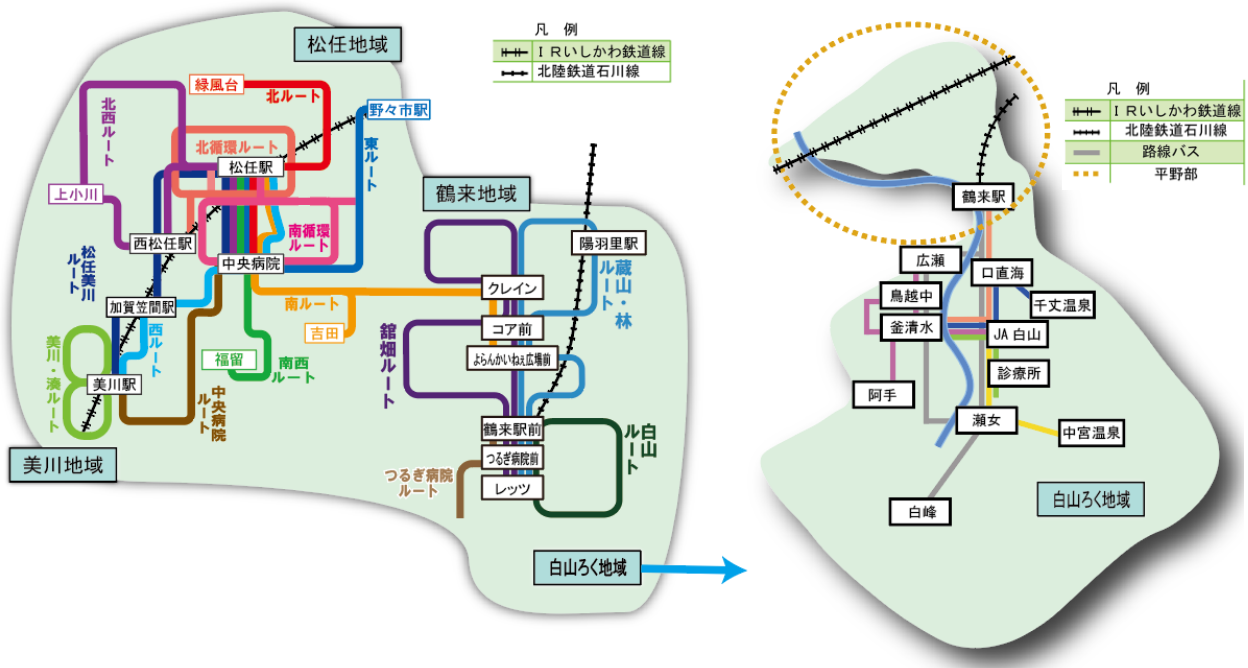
凡　例
IRいしかわ鉄道線
北陸鉄道石川線

松任地域
緑風台
北ルート
野々市駅
北西ルート
北循環ルート
東ルート
松任駅
上小川
南循環ルート
西松任駅
中央病院
松任美川ルート
加賀笠間駅
南ルート
吉田
西ルート
福留
南西ルート
美川・湊ルート
美川駅
中央病院ルート
美川地域

鶴来地域
陽羽里駅
クレイン
蔵山・林ルート
コア前
舘畑ルート
よらんかいねぇ広場前
鶴来駅前
白山ルート
つるぎ病院前
つるぎ病院ルート
レッツ
白山ろく地域

凡　例
IRいしかわ鉄道線
北陸鉄道石川線
路線バス
平野部

鶴来駅
広瀬
口直海
鳥越中
千丈温泉
釜清水
JA白山
阿手
診療所
瀬女
中宮温泉
白峰
白山ろく地域